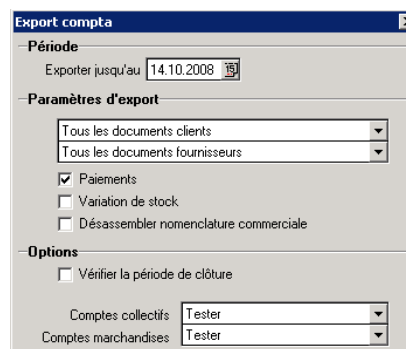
Export compta

Période

Exporter jusqu'au 14.10.2008

Paramètres d'export

Tous les documents clients

Tous les documents fournisseurs

Paiements

Variation de stock

Désassembler nomenclature commerciale

Options

Vérifier la période de clôture

Comptes collectifs Tester

Comptes marchandises Tester